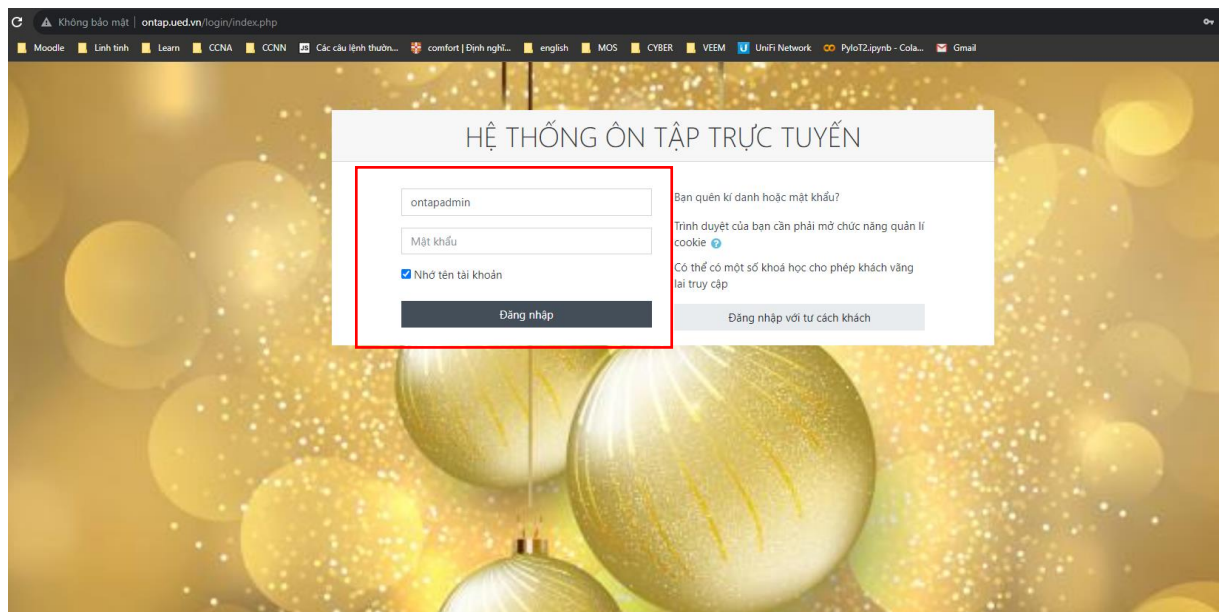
Không bảo mật | ontap.ued.vn/login/index.php

Moodle Linh tinh Learn CCNA CCNN Các câu lệnh thườn... comfort | Định nghĩ... english MOS CYBER VEEM UniFi Network PyloT2.ipynb - Cola... Gmail

HỆ THỐNG ÔN TẬP TRỰC TUYẾN

ontapadmin

Mật khẩu

Nhớ tên tài khoản

Đăng nhập

Bạn quên kí danh hoặc mật khẩu?

Trình duyệt của bạn cần phải mở chức năng quản lí cookie

Có thể có một số khoá học cho phép khách vãng lai truy cập

Đăng nhập với tư cách khách